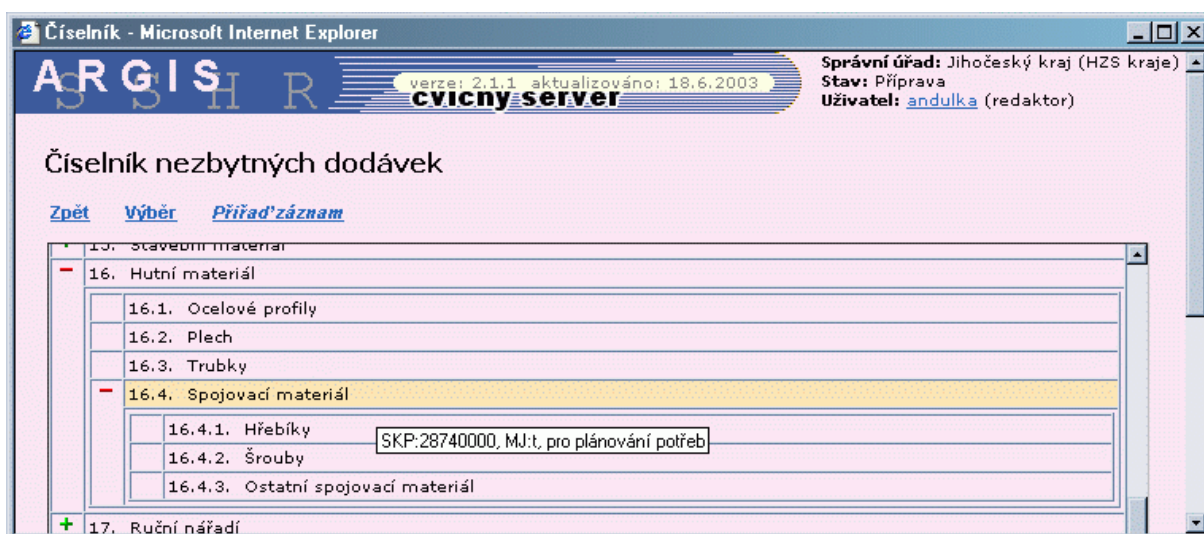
Číselník - Microsoft Internet Explorer

ARGIS SHR verze: 2.1.1 aktualizováno: 18.6.2003 cvicny server

Správní úřad: Jihočeský kraj (HZS kraje)
Stav: Příprava
Uživatel: andulka (redaktor)

Číselník nezbytných dodávek

Zpět Výběr Přiřaď záznam

+ 15. Stavební materiál
− 16. Hutní materiál
16.1. Ocelové profily
16.2. Plech
16.3. Trubky
− 16.4. Spojovací materiál
16.4.1. Hřebíky
SKP:28740000, MJ:t, pro plánování potřeb
16.4.2. Šrouby
16.4.3. Ostatní spojovací materiál
+ 17. Ruční nářadí